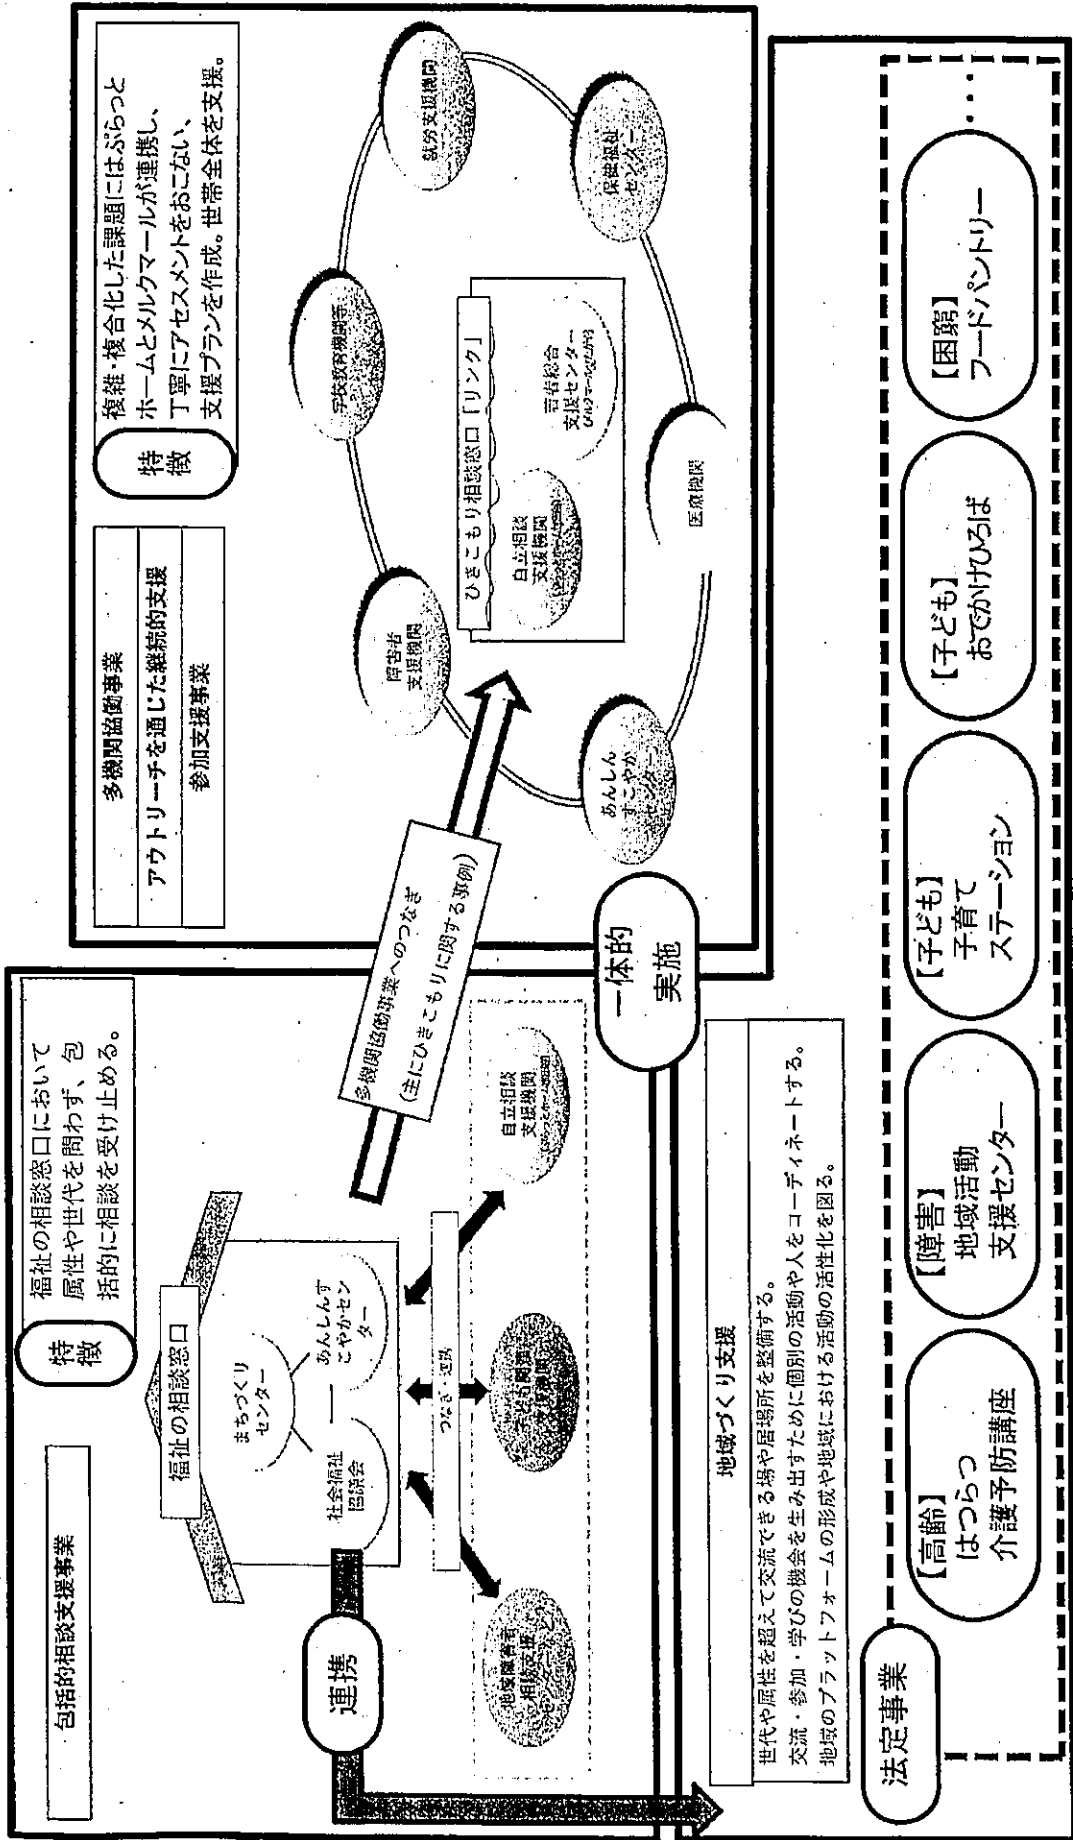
包括的相談支援事業

特徴 福祉の相談窓口において属性や世代を問わず、包括的に相談を受け止める。

福祉の相談窓口

まちづくりセンター

社会福祉協議会

あんしんすこやかセンター

つなぎ・連携

地域障害者相談支援センター

子ども家庭支援センター

自立相談支援機関

連携

多機関協働事業へのつなぎ（主にひきこもりに関する事例）

一体的実施

多機関協働事業

アウトリーチを通じた継続的支援

参加支援事業

特徴 複雑・複合化した課題にはぷらっとホームとメルクマールが連携し、丁寧にアセスメントをおこない、支援プランを作成。世帯全体を支援。

ひきこもり相談窓口「リンク」

自立相談支援機関

若者総合支援センター（メルクマールせたがや）

障害者支援機関

学校教育機関等

就労支援機関

保健福祉センター

医療機関

あんしんすこやかセンター

地域づくり支援

世代や属性を超えて交流できる場や居場所を整備する。

交流・参加・学びの機会を生み出すために個別の活動や人をコーディネートする。

地域のプラットフォームの形成や地域における活動の活性化を図る。

法定事業

【高齢】はつらつ介護予防講座

【障害】地域活動支援センター

【子ども】子育てステーション

【子ども】おでかけひろば

【困窮】フードパントリー

…